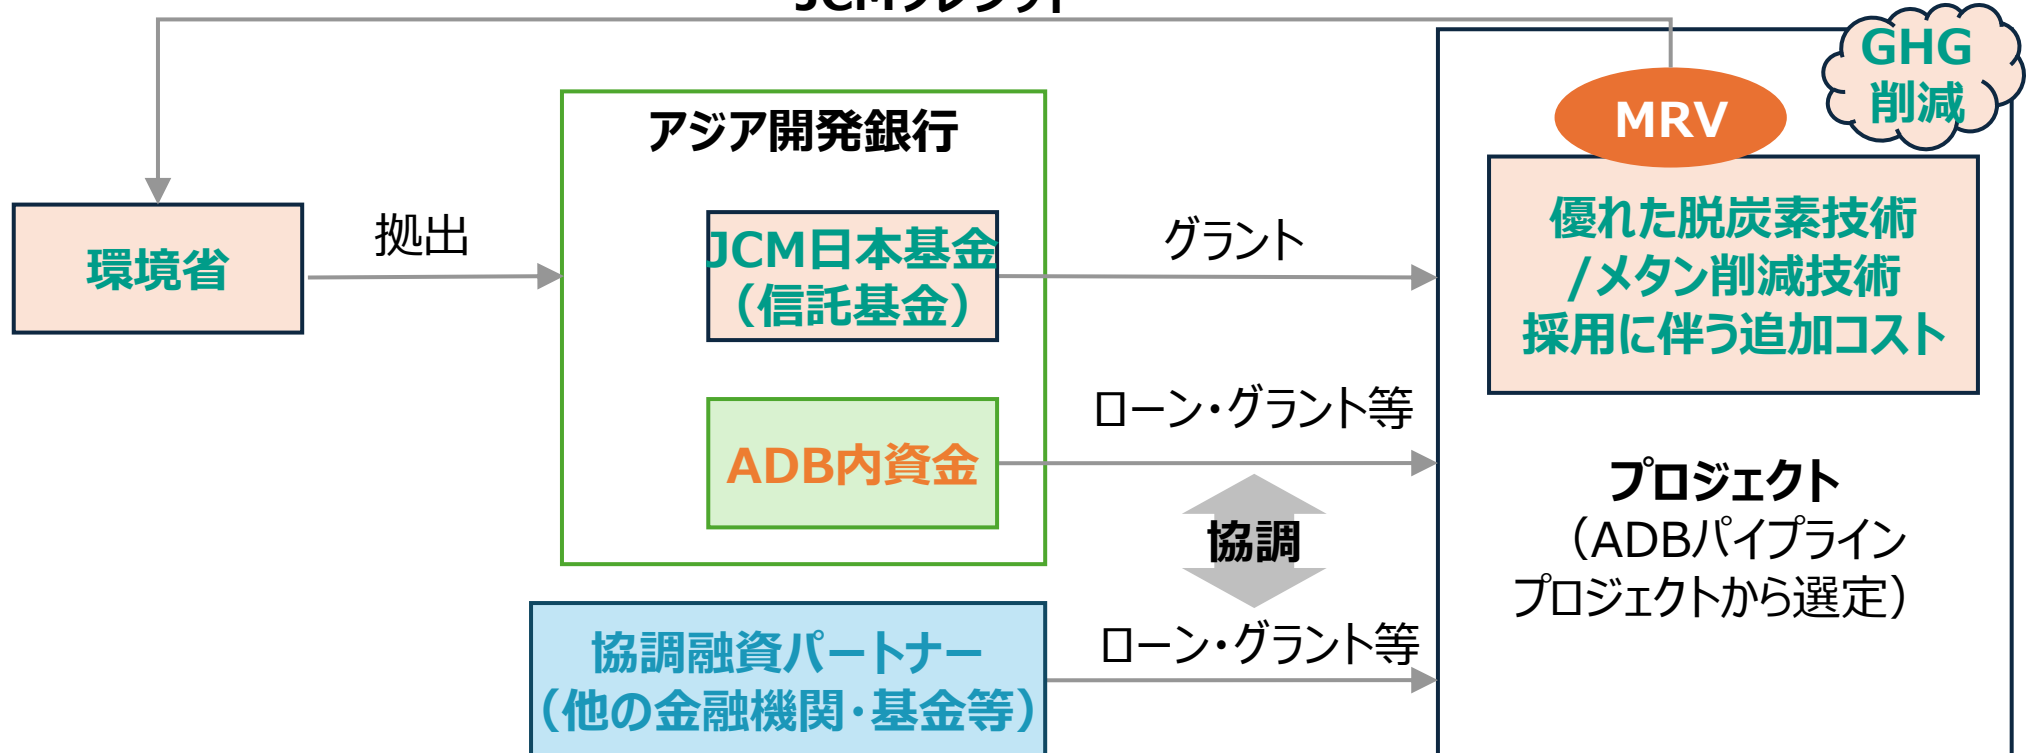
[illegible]

GHG
削減

MRV

アジア開発銀行

環境省

拠出

JCM日本基金
（信託基金）

グラント

優れた脱炭素技術
/メタン削減技術
採用に伴う追加コスト

ローン・グラント等

ADB内資金

協調

プロジェクト
（ADBパイプライン
プロジェクトから選定）

協調融資パートナー
（他の金融機関・基金等）

ローン・グラント等